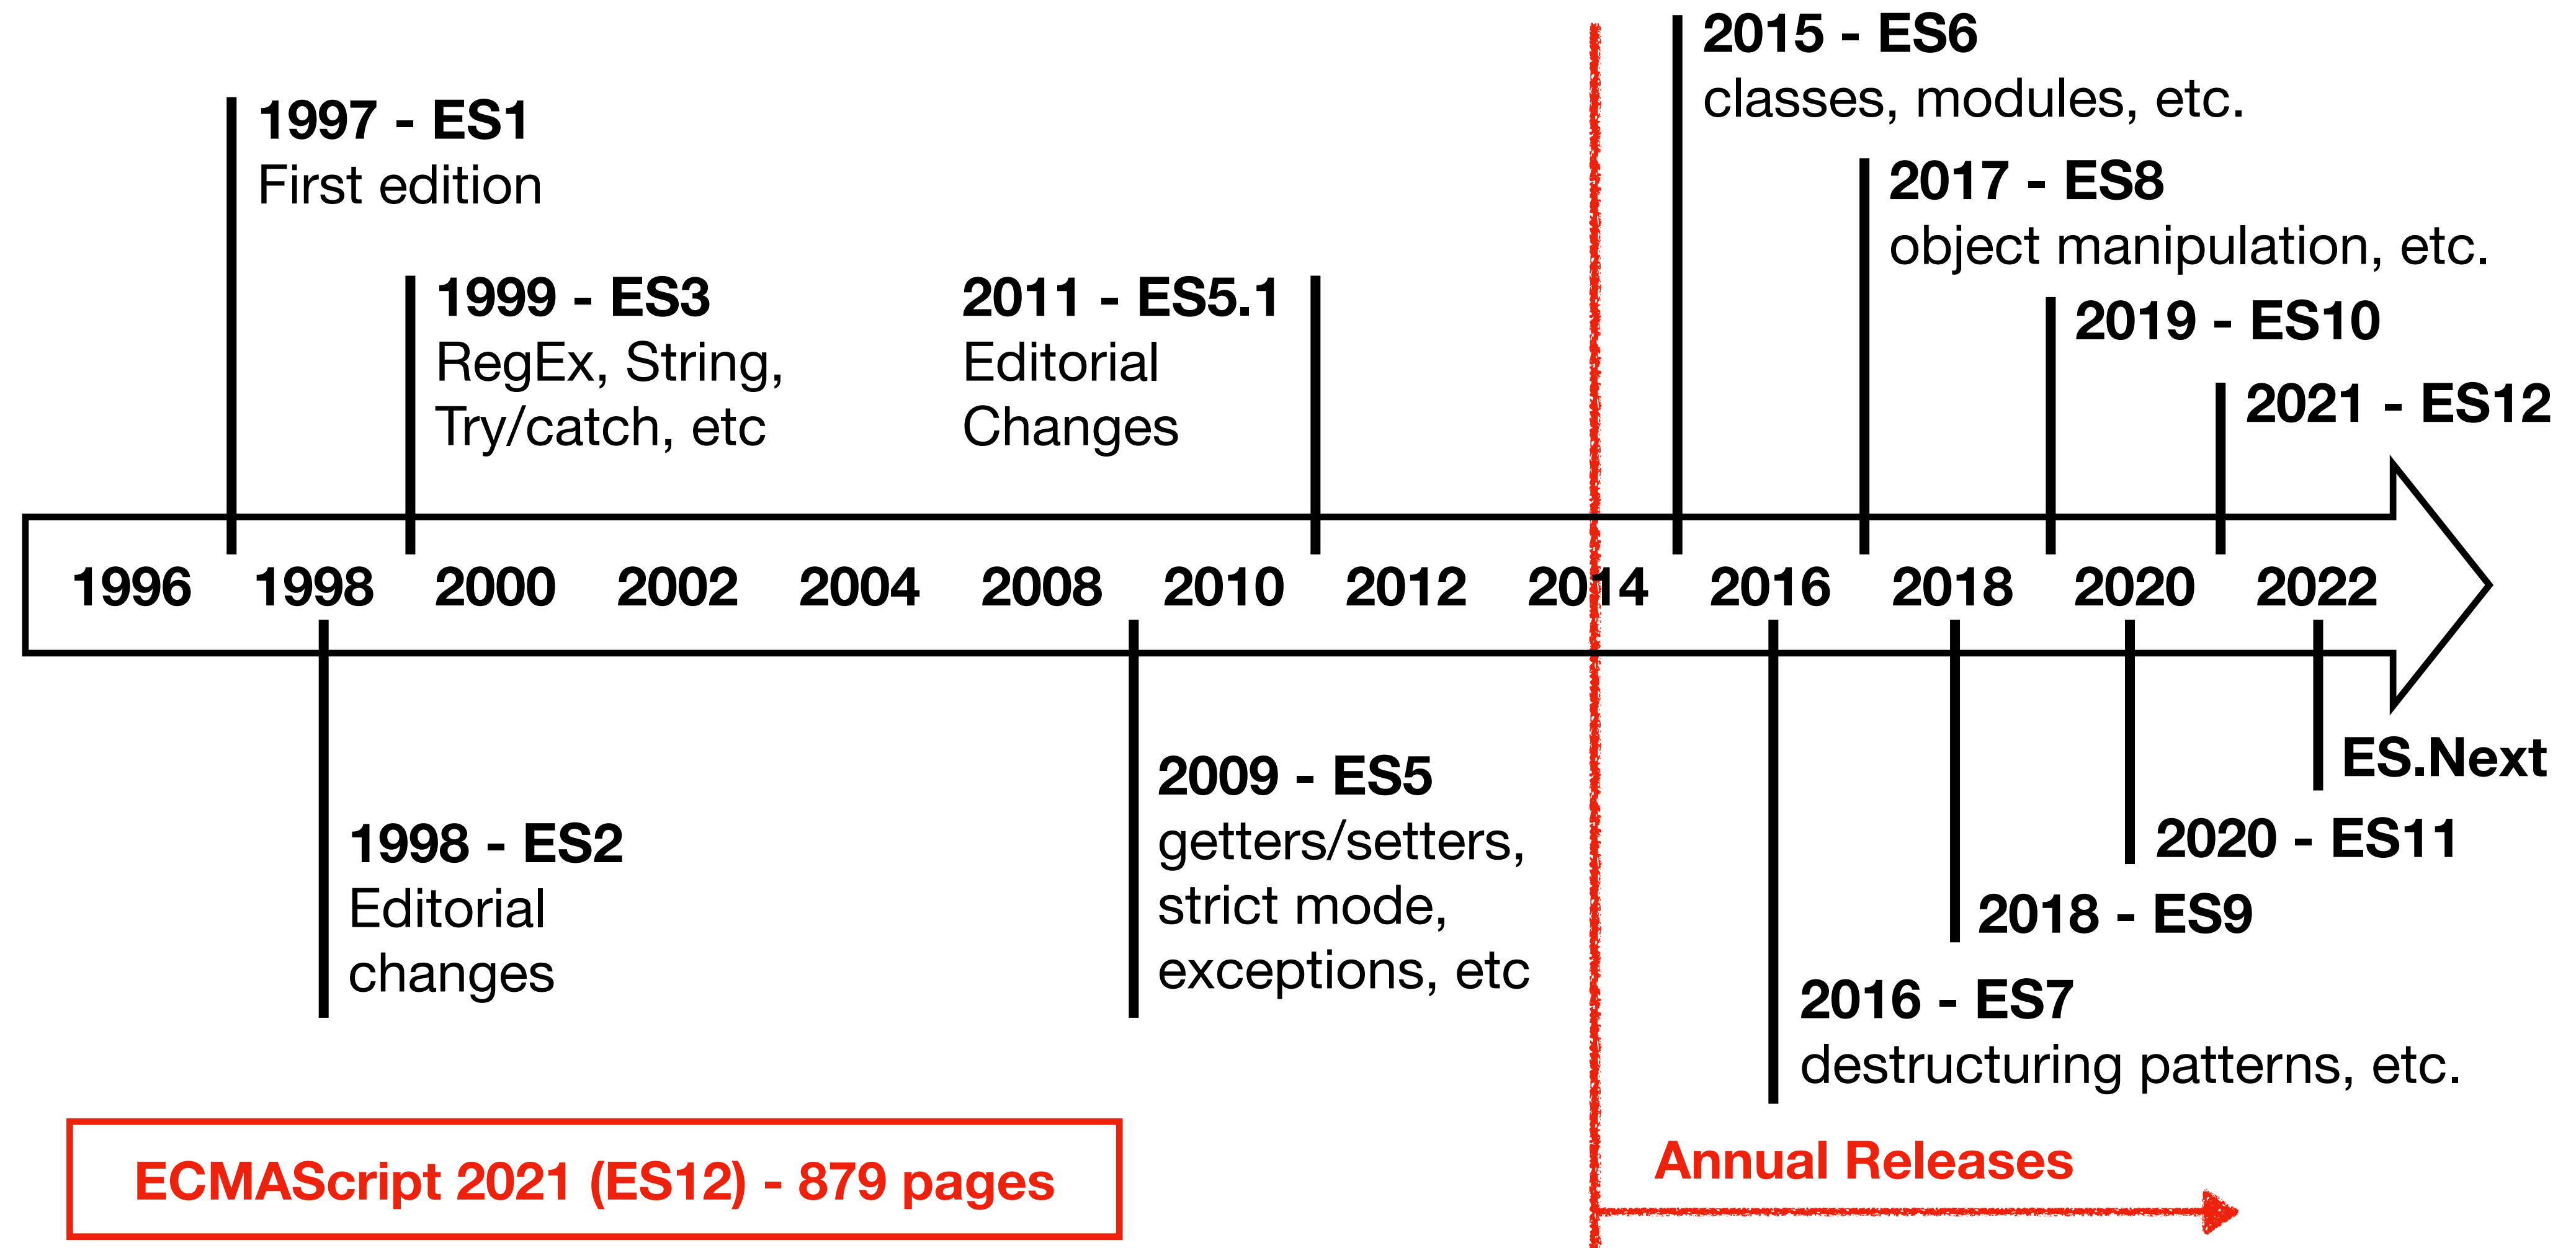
2015 - ES6
classes, modules, etc.

1997 - ES1
First edition

2017 - ES8
object manipulation, etc.

1999 - ES3
RegEx, String, Try/catch, etc

2011 - ES5.1
Editorial Changes

2019 - ES10

2021 - ES12

1996 1998 2000 2002 2004 2008 2010 2012 2014 2016 2018 2020 2022

ES.Next

2009 - ES5
getters/setters, strict mode, exceptions, etc

2020 - ES11

1998 - ES2
Editorial changes

2018 - ES9

2016 - ES7
destructuring patterns, etc.

ECMAScript 2021 (ES12) - 879 pages

Annual Releases